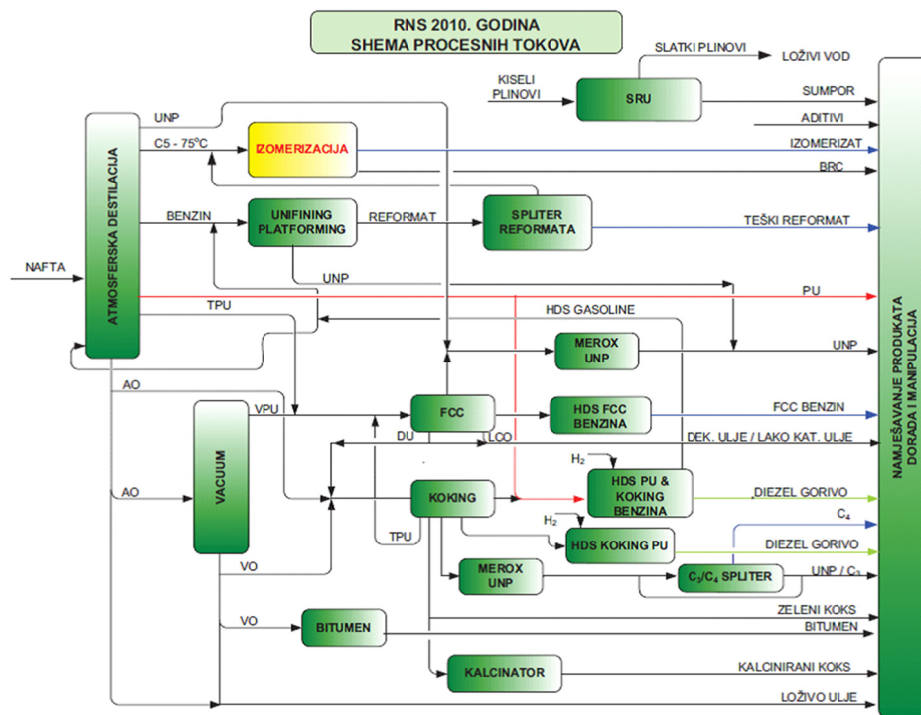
RNS 2010. GODINA
SHEMA PROCESNIH TOKOVA

SLATKI PLINOVI
LOŽIVI VOD
KISELI PLINOVI
SRU
SUMPOR
ADITIVI
UNP
C5 - 75°C
IZOMERIZACIJA
IZOMERIZAT
BRC
ATMOSFERSKA DESTILACIJA
BENZIN
UNIFINING PLATFORMING
REFORMAT
SPLITER REFORMATA
TEŠKI REFORMAT
NAFTA
UNP
PU
TPU
HDS GASOLINE
MEROX UNP
UNP
AO
VPU
FCC
HDS FCC BENZINA
FCC BENZIN
DU
LCO
DEK. ULJE / LAKO KAT. ULJE
VACUUM
AO
$H_2$
HDS PU & KOKING BENZINA
KOKING
DIEZEL GORIVO
$H_2$
$C_4$
TPU
HDS KOKING PU
DIEZEL GORIVO
VO
MEROX UNP
$C_3/C_4$ SPLITER
UNP / $C_3$
ZELENI KOKS
VO
BITUMEN
BITUMEN
KALCINATOR
KALCINIRANI KOKS
LOŽIVO ULJE
NAMJEŠAVANJE PRODUKATA DORADA I MANIPULACIJA